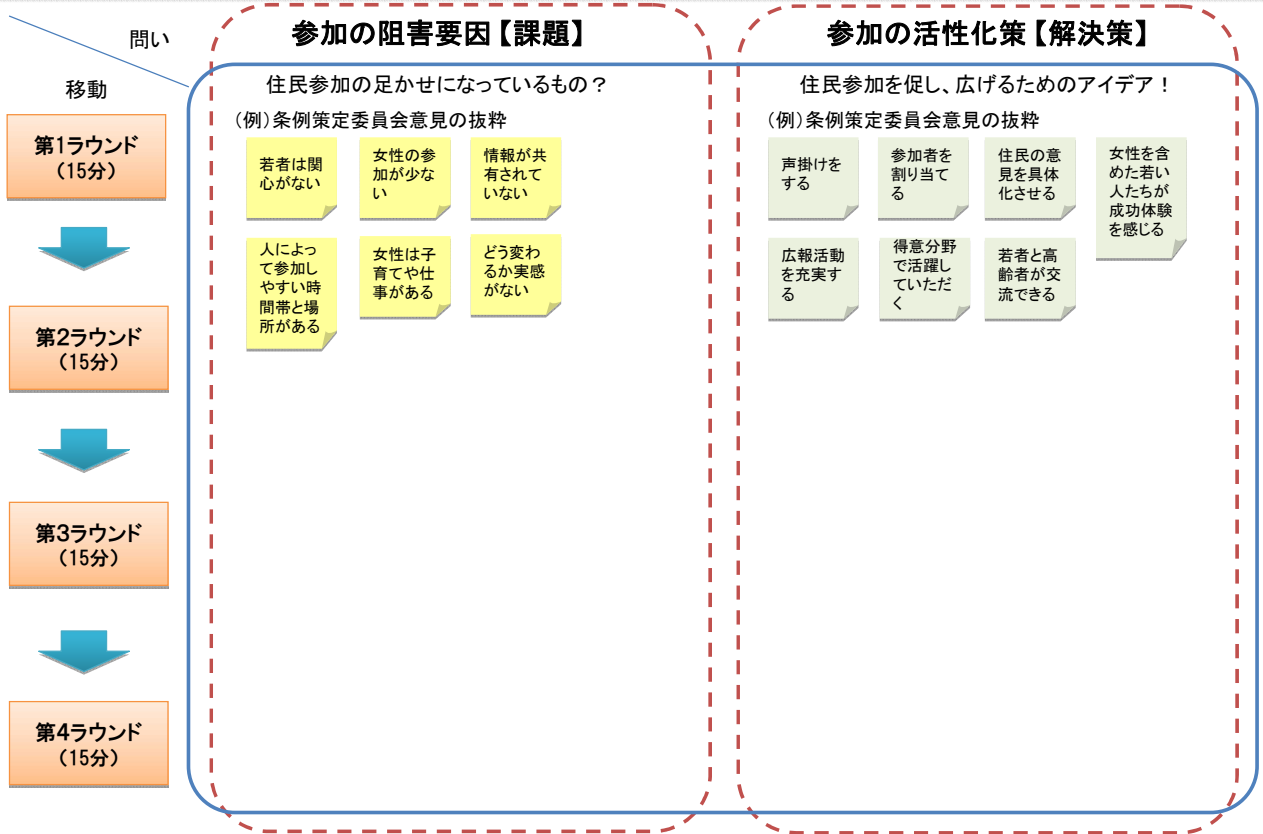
問い

移動

参加の阻害要因【課題】

参加の活性化策【解決策】

第1ラウンド
(15分)

住民参加の足かせになっているもの？

(例)条例策定委員会意見の抜粋

若者は関心がない

女性の参加が少ない

情報が共有されていない

人によって参加しやすい時間帯と場所がある

女性は子育てや仕事がある

どう変わるか実感がない

住民参加を促し、広げるためのアイデア！

(例)条例策定委員会意見の抜粋

声掛けをする

参加者を割り当てる

住民の意見を具体化させる

女性を含めた若い人たちが成功体験を感じる

広報活動を充実する

得意分野で活躍していただく

若者と高齢者が交流できる

第2ラウンド
(15分)

第3ラウンド
(15分)

第4ラウンド
(15分)